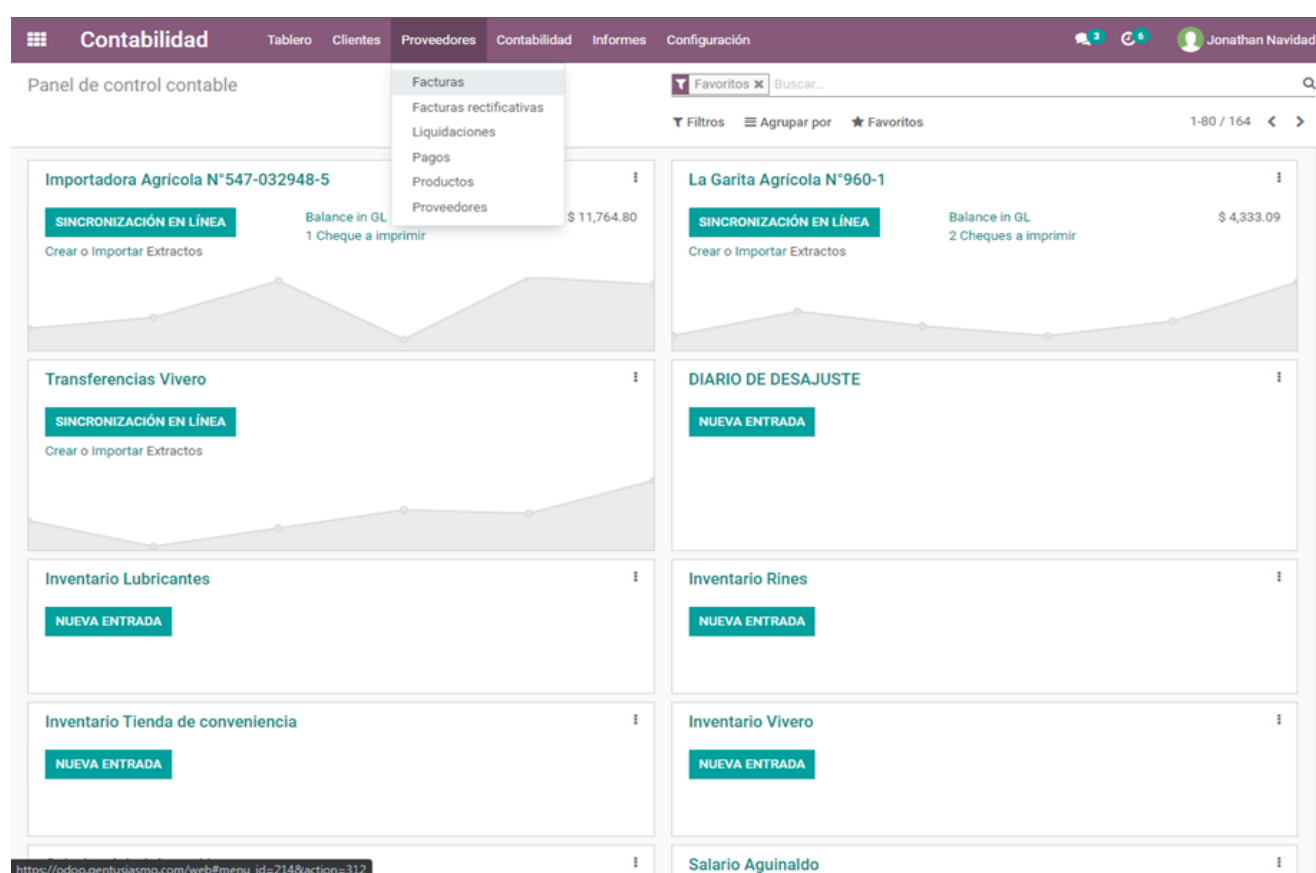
Contabilidad Tablero Clientes Proveedores Contabilidad Informes Configuración 3 6 Jonathan Navidad

Panel de control contable

Facturas
Facturas rectificativas
Liquidaciones
Pagos
Productos
Proveedores

Favoritos Buscar...

Filtros Agrupar por Favoritos 1-80 / 164

Importadora Agrícola N°547-032948-5
SINCRONIZACIÓN EN LÍNEA
Crear o Importar Extractos
Balance in GL $ 11,764.80
1 Cheque a imprimir

La Garita Agrícola N°960-1
SINCRONIZACIÓN EN LÍNEA
Crear o Importar Extractos
Balance in GL $ 4,333.09
2 Cheques a imprimir

Transferencias Vivero
SINCRONIZACIÓN EN LÍNEA
Crear o Importar Extractos

DIARIO DE DESAJUSTE
NUEVA ENTRADA

Inventario Lubricantes
NUEVA ENTRADA

Inventario Rines
NUEVA ENTRADA

Inventario Tienda de conveniencia
NUEVA ENTRADA

Inventario Vivero
NUEVA ENTRADA

https://odoo.gentusiasmo.com/web#menu_id=214&action=312

Salario Aguinaldo